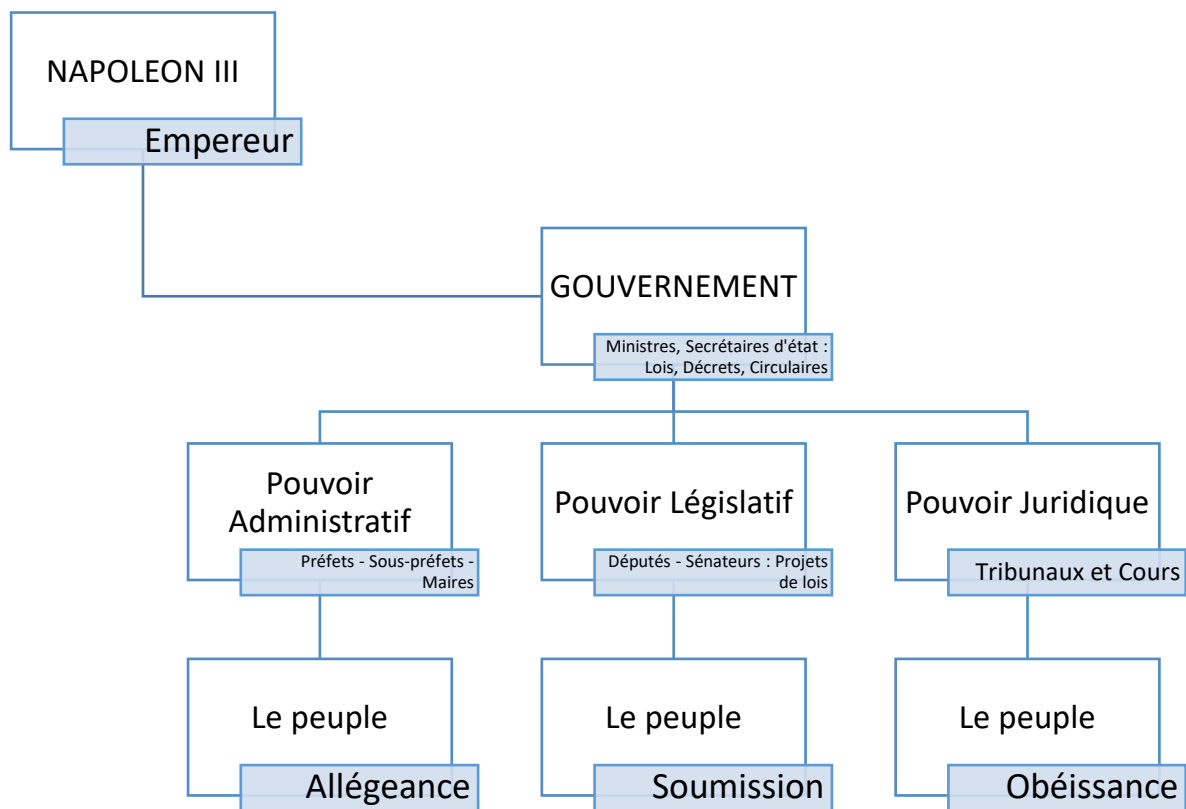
NAPOLEON III

Empereur

GOUVERNEMENT

Ministres, Secrétaires d'état : Lois, Décrets, Circulaires

Pouvoir Administratif

Préfets - Sous-préfets - Maires

Pouvoir Législatif

Députés - Sénateurs : Projets de lois

Pouvoir Juridique

Tribunaux et Cours

Le peuple

Allégeance

Le peuple

Soumission

Le peuple

Obéissance